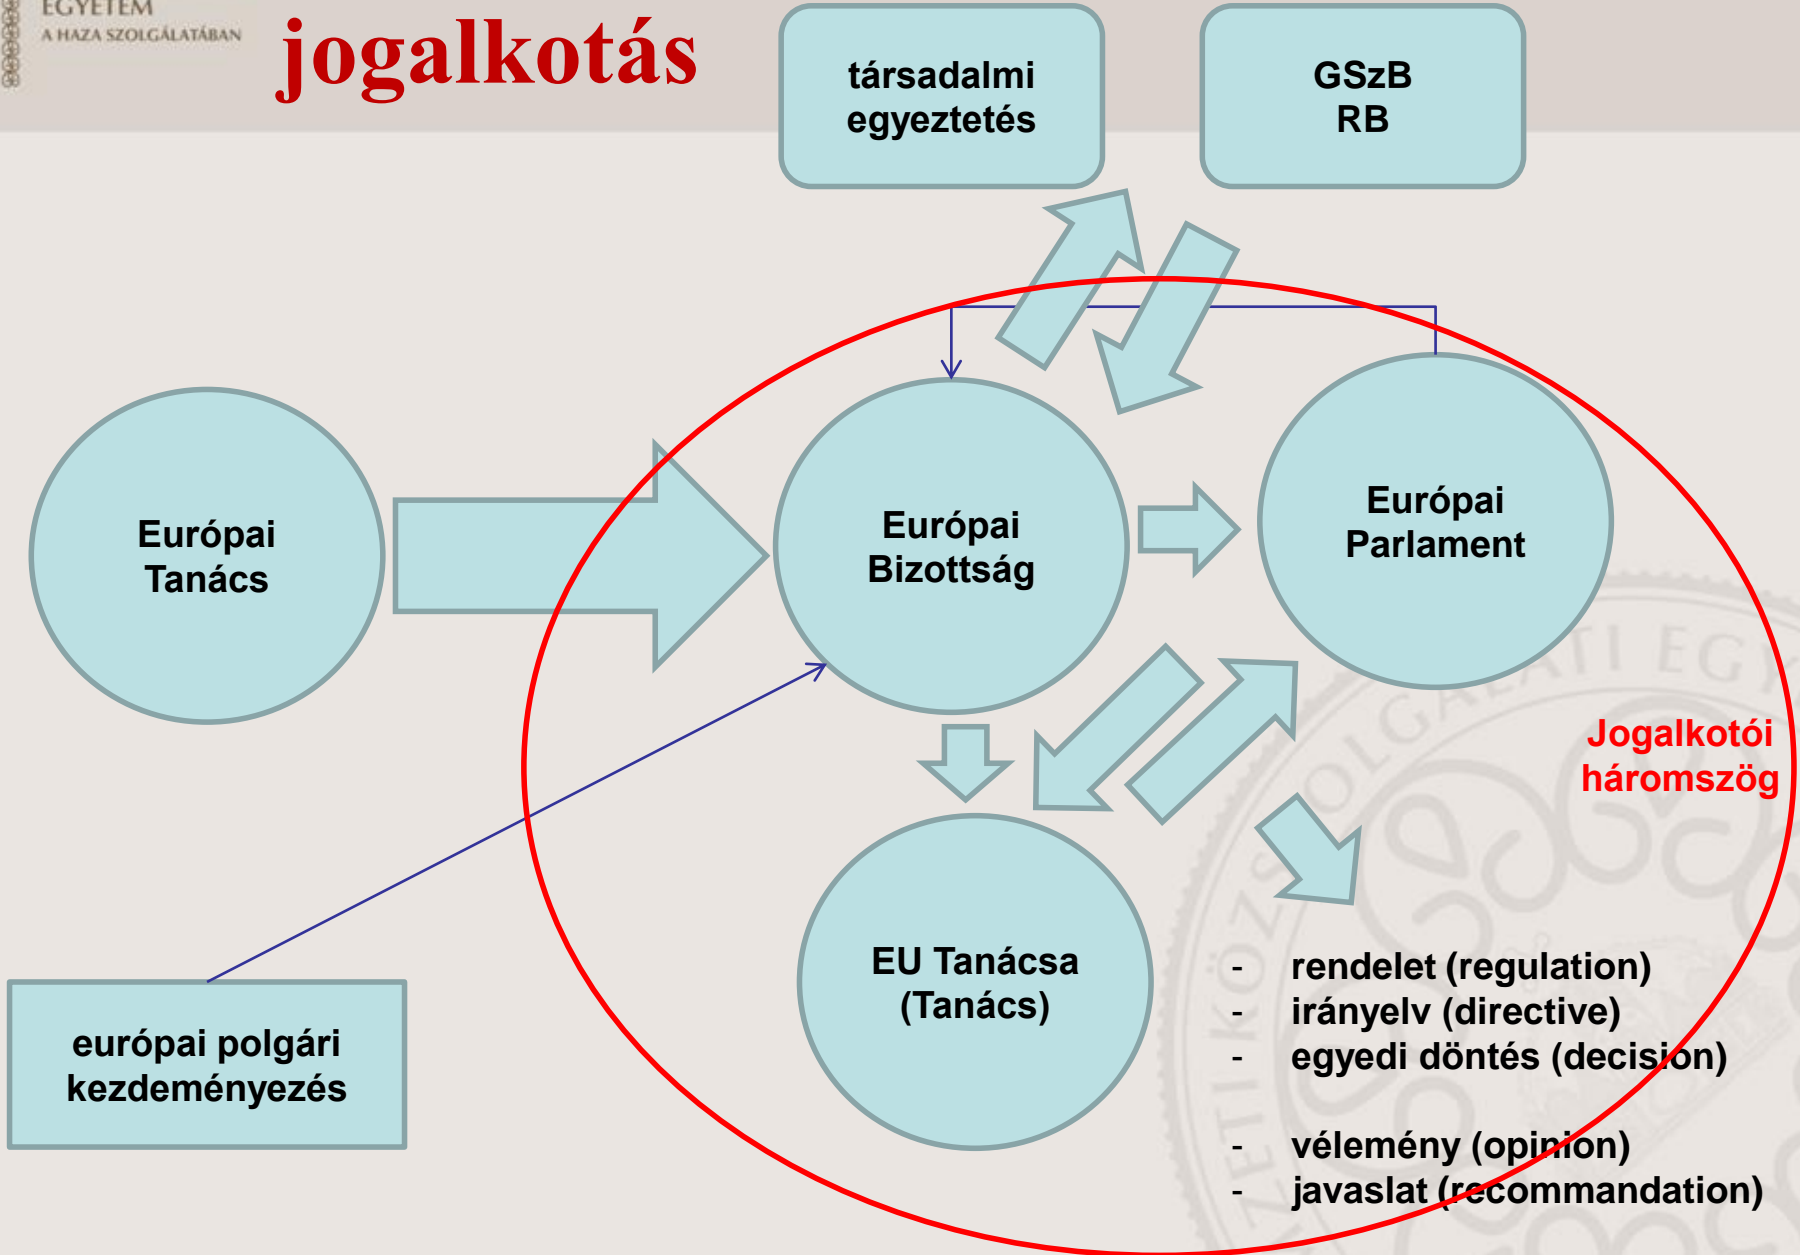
EGYETEM
A HAZA SZOLGÁLATÁBAN

jogalkotás

társadalmi egyeztetés

GSzB
RB

Európai Tanács

Európai Bizottság

Európai Parlament

EU Tanácsa (Tanács)

európai polgári kezdeményezés

Jogalkotói háromszög

- rendelet (regulation)
- irányelv (directive)
- egyedi döntés (decision)

- vélemény (opinion)
- javaslat (recommandation)